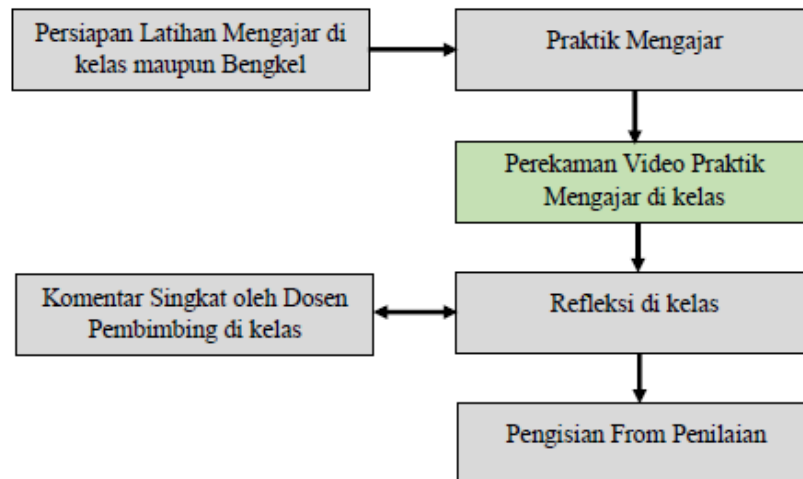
Persiapan Latihan Mengajar di kelas maupun Bengkel

Praktik Mengajar

Perekaman Video Praktik Mengajar di kelas

Komentar Singkat oleh Dosen Pembimbing di kelas

Refleksi di kelas

Pengisian From Penilaian